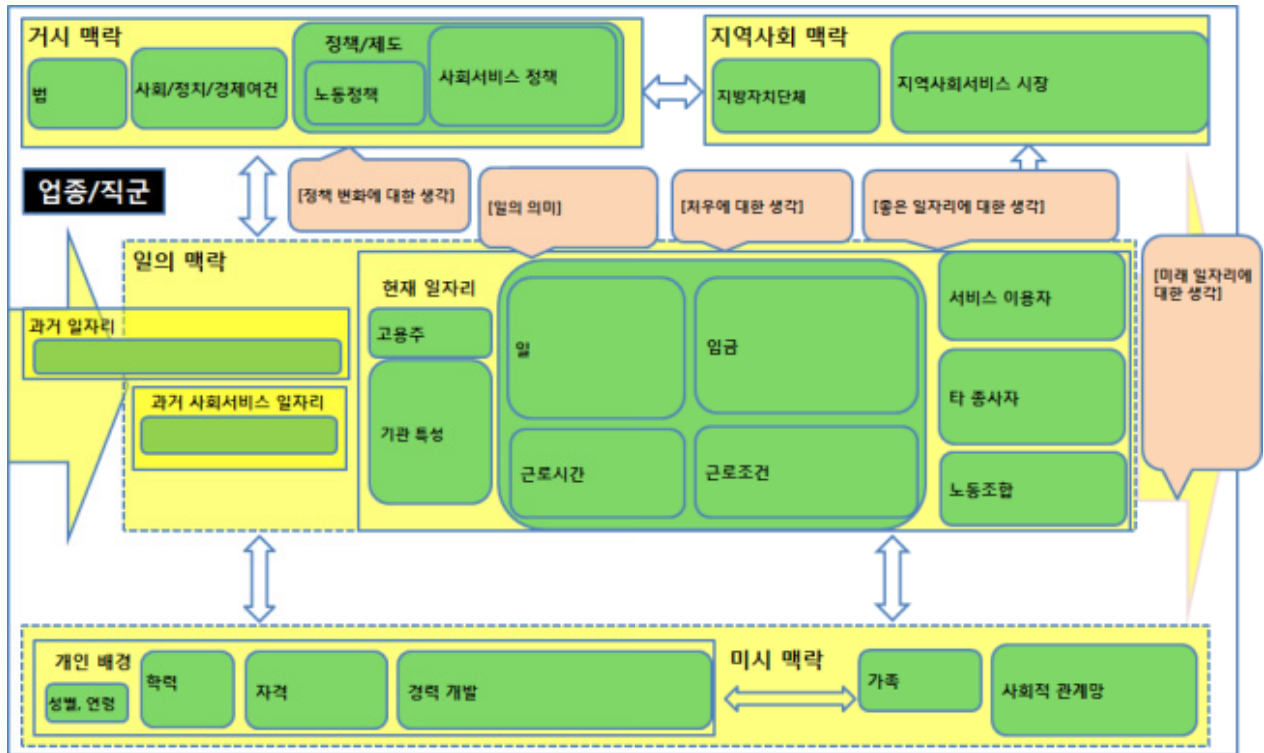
거시 맥락

법

사회/정치/경제여건

정책/제도

노동정책

사회서비스 정책

지역사회 맥락

지방자치단체

지역사회서비스 시장

업종/직군

[정책 변화에 대한 생각]

[일의 의미]

[처우에 대한 생각]

[좋은 일자리에 대한 생각]

일의 맥락

과거 일자리

과거 사회서비스 일자리

현재 일자리

고용주

기관 특성

일

임금

근로시간

근로조건

서비스 이용자

타 종사자

노동조합

[미래 일자리에 대한 생각]

개인 배경

성별, 연령

학력

자격

경력 개발

미시 맥락

가족

사회적 관계망